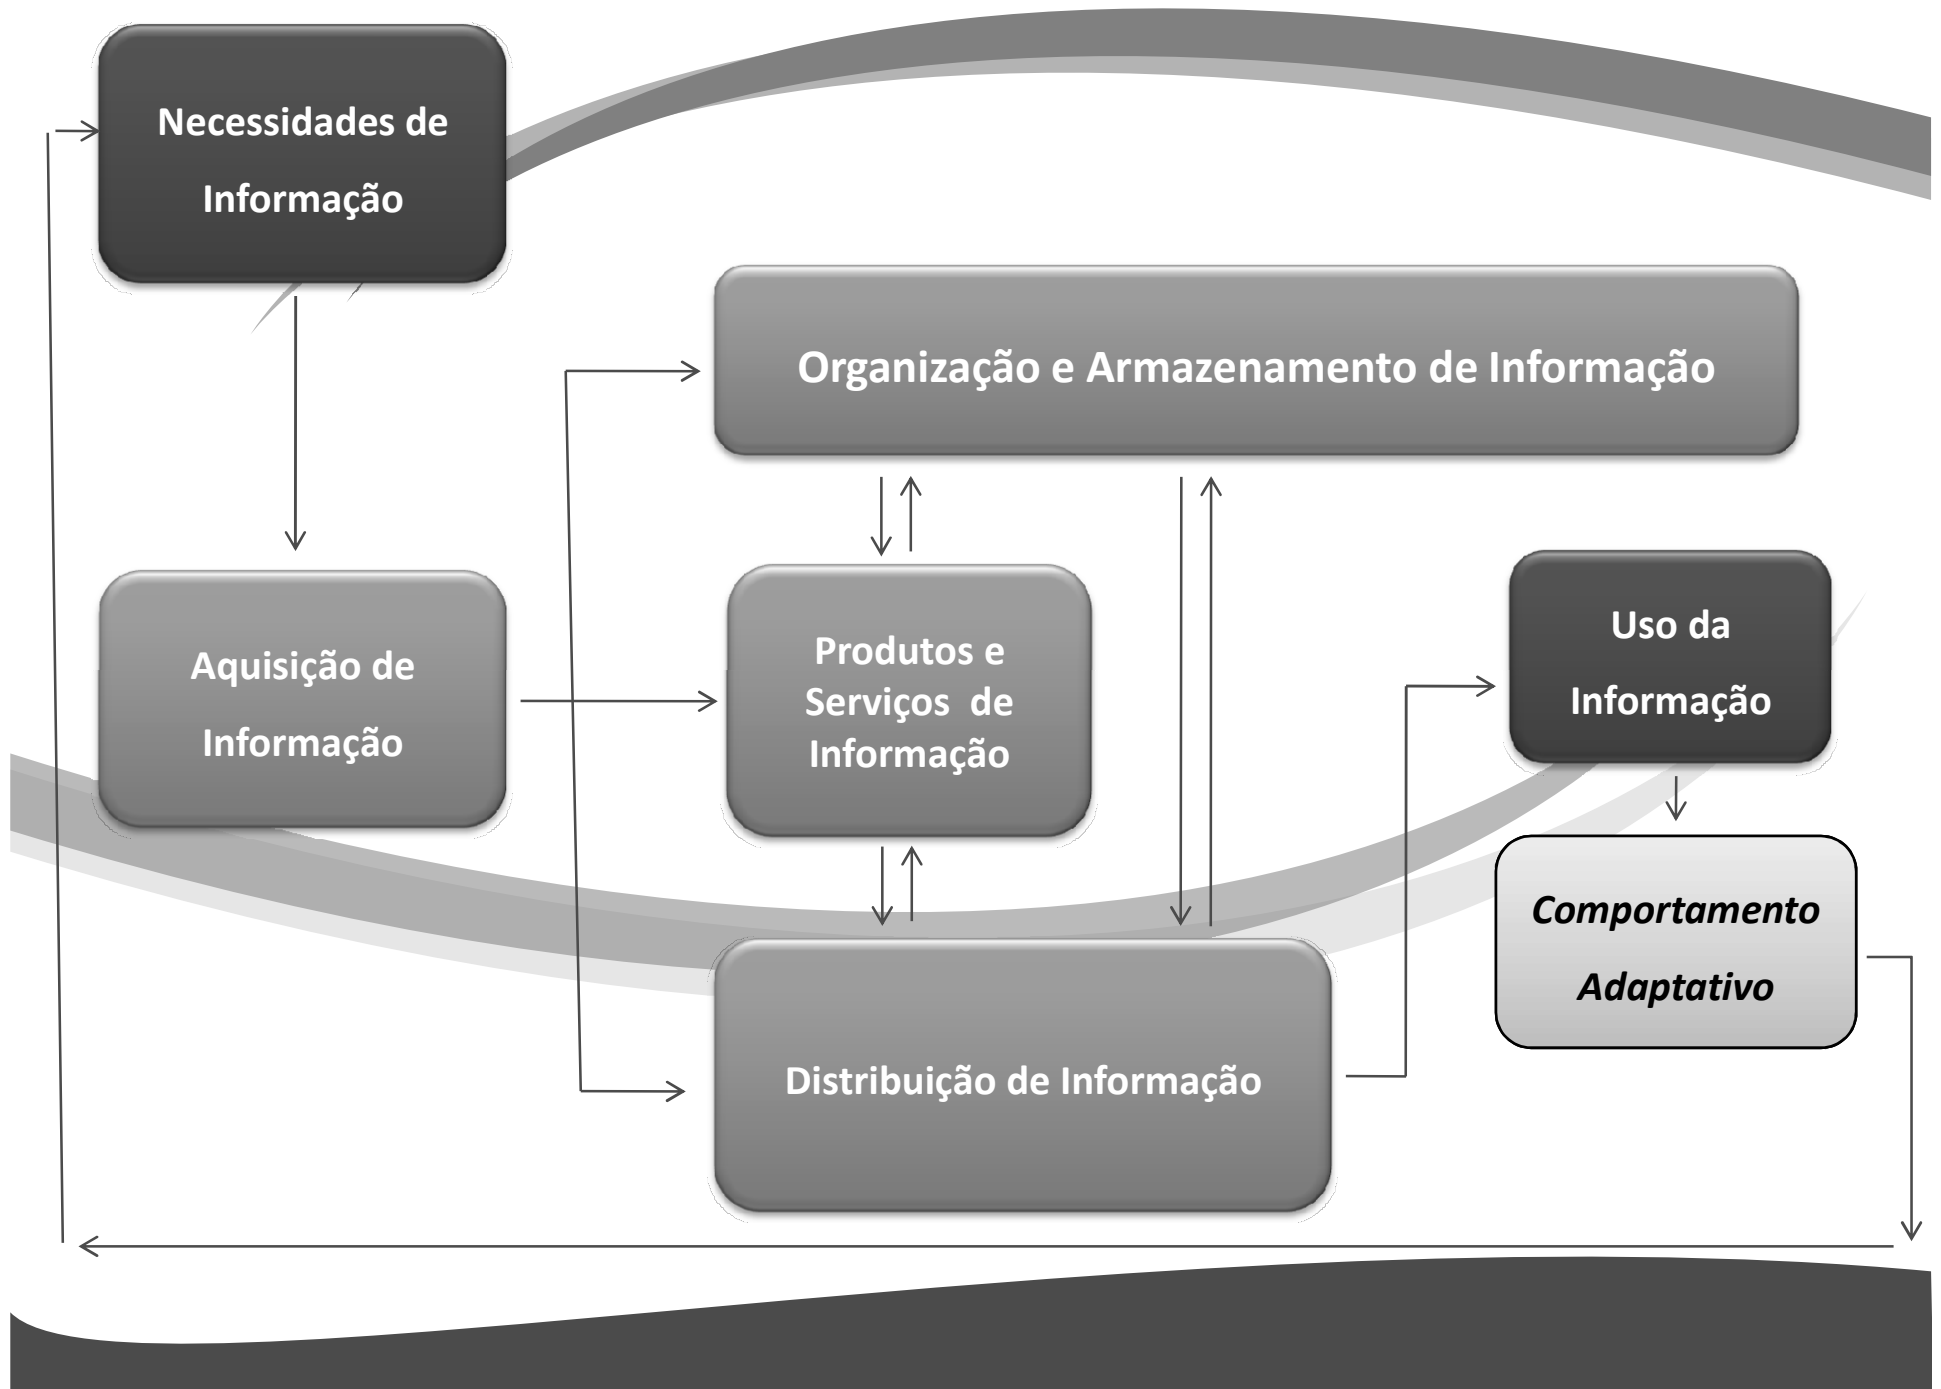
Necessidades de Informação

Organização e Armazenamento de Informação

Aquisição de Informação

Produtos e Serviços de Informação

Uso da Informação

Comportamento Adaptativo

Distribuição de Informação